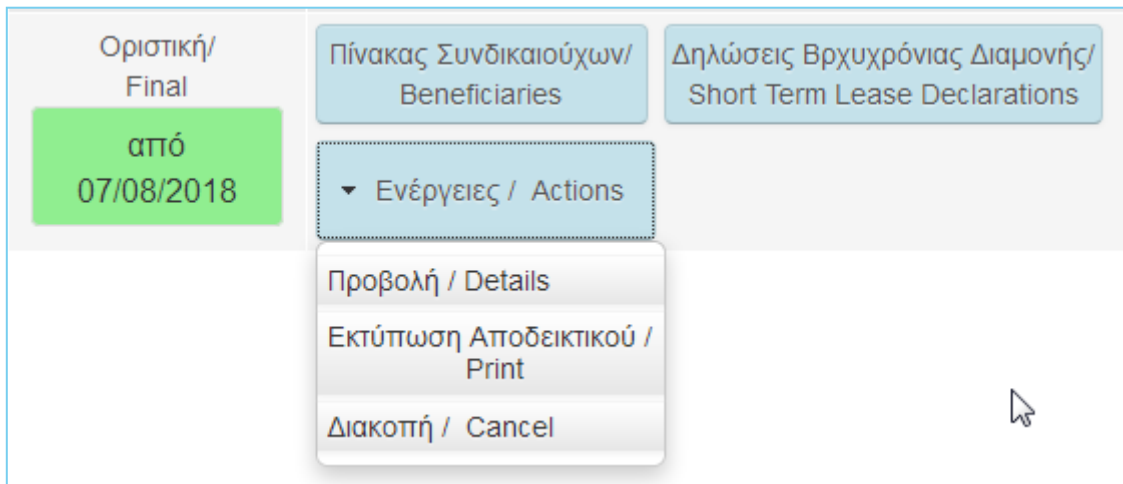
Οριστική/
Final

από
07/08/2018

Πίνακας Συνδικαιούχων/
Beneficiaries

Δηλώσεις Βρχυχρόνιας Διαμονής/
Short Term Lease Declarations

Ενέργειες / Actions

Προβολή / Details

Εκτύπωση Αποδεικτικού / Print

Διακοπή / Cancel